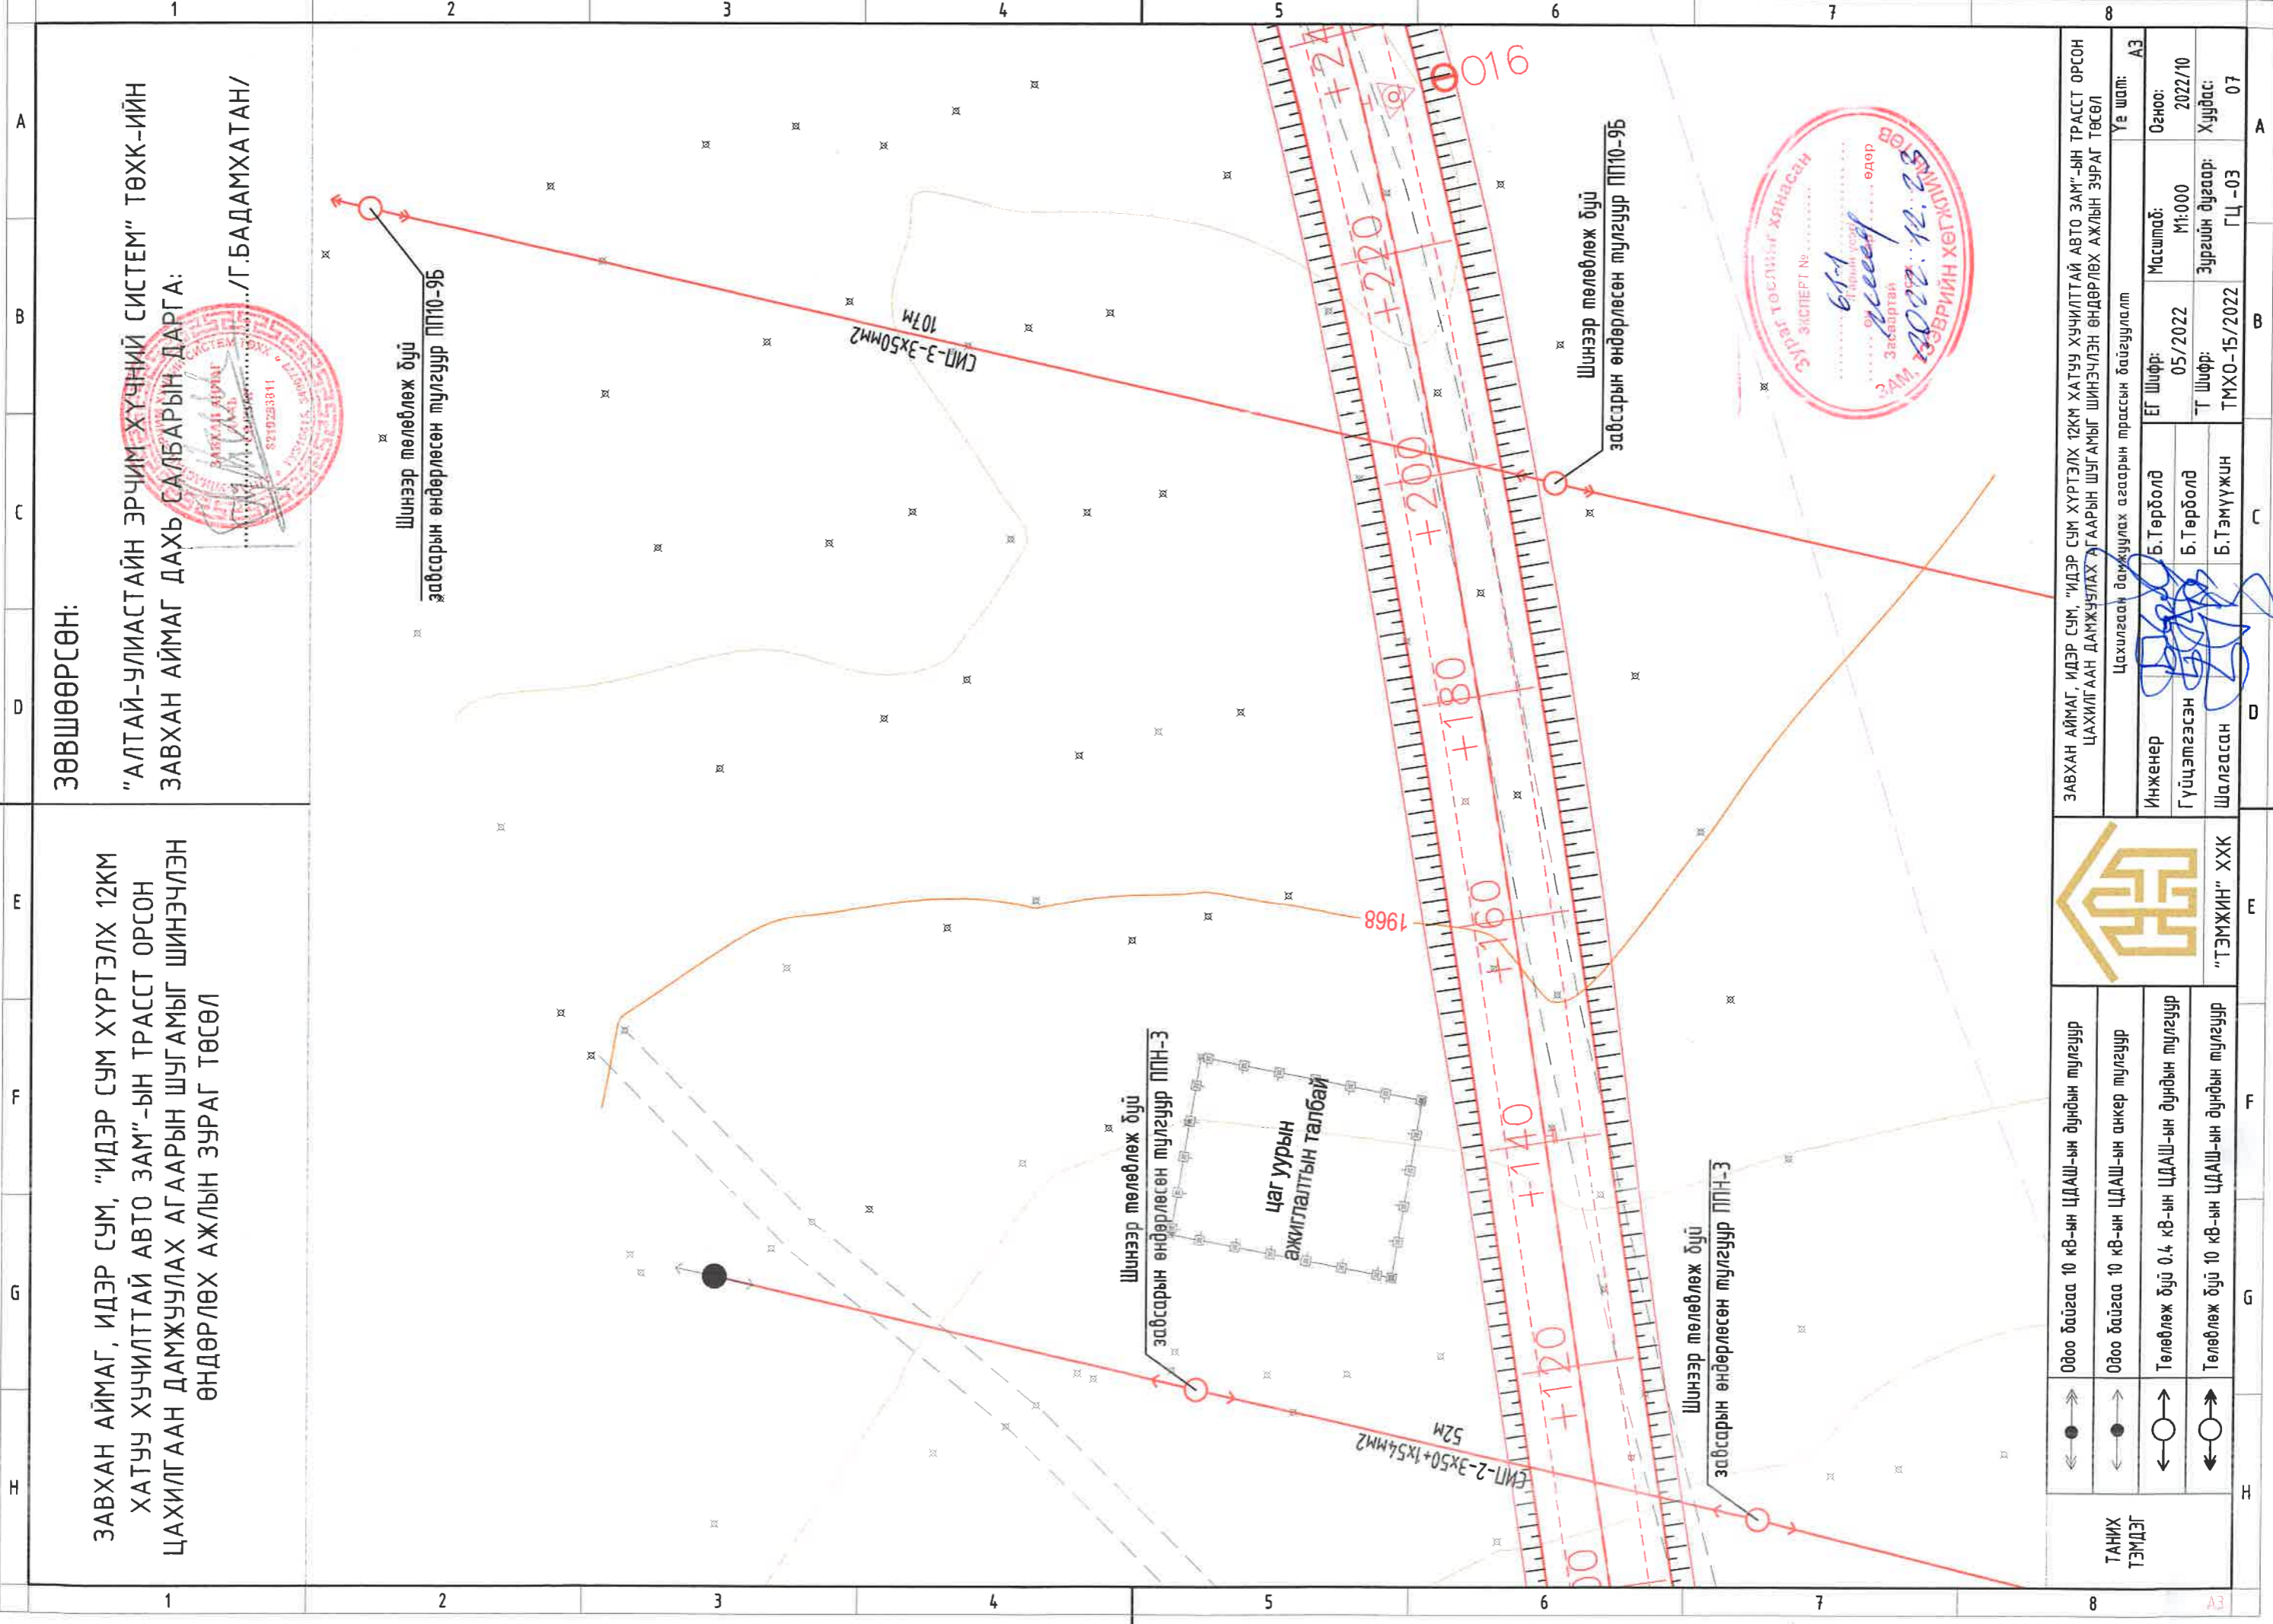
1 2 3 4 5 6 7 8

A B C D E F G H

ЗӨВШӨӨРСӨН:

"АЛТАЙ-УЛИАСТАЙН ЭРЧИМ ХҮЧНИЙ СИСТЕМ" ТӨХК-ИЙН ЗАВХАН АЙМАГ ДАХЬ САЛБАРЫН ДАРГА: ............/Г.БАДАМХАТАН/

ЗАВХАН АЙМАГ, ИДЭР СУМ, "ИДЭР СУМ ХҮРТЭЛХ 12КМ ХАТУУ ХУЧИЛТТАЙ АВТО ЗАМ"-ЫН ТРАССТ ОРСОН ЦАХИЛГААН ДАМЖУУЛАХ АГААРЫН ШУГАМЫГ ШИНЭЧЛЭН ӨНДӨРЛӨХ АЖЛЫН ЗУРАГ ТӨСӨЛ

Шинээр төлөвлөж буй завсарын өндөрлөсөн тулгуур ПП10-9Б

СИП-3-3x50мм2
107м

Шинээр төлөвлөж буй завсарын өндөрлөсөн тулгуур ПП10-9Б

016

+220
+200
+180
+160
+140
+120

1968

Шинээр төлөвлөж буй завсарын өндөрлөсөн тулгуур ППН-3

Цаг уурын ажиглалтын талбай

Шинээр төлөвлөж буй завсарын өндөрлөсөн тулгуур ППН-3

СИП-2-3x50+1x54мм2
52м

Зураг төслийн хянасан
ЭКСПЕРТ №
61-1
өдөр
2022.12.23
Засвартай
ЗАМ, ТЭЭВРИЙН ХӨГЖЛИЙН ТӨВ

ЗАВХАН АЙМАГ, ИДЭР СУМ, "ИДЭР СУМ ХҮРТЭЛХ 12КМ ХАТУУ ХУЧИЛТТАЙ АВТО ЗАМ"-ЫН ТРАССТ ОРСОН ЦАХИЛГААН ДАМЖУУЛАХ АГААРЫН ШУГАМЫГ ШИНЭЧЛЭН ӨНДӨРЛӨХ АЖЛЫН ЗУРАГ ТӨСӨЛ

Цахилгаан дамжуулах агаарын трассын байгуулалт

| Үе шат: | A3 |
|---|---|
| Огноо: | 2022/10 |
| Хуудас: | 07 |

| Инженер | Б.Төрболд | ЕГ Шифр: 05/2022 | Масштаб: М1:000 |
|---|---|---|---|
| Гүйцэтгэсэн | Б.Төрболд | Т Шифр: ТМХО-15/2022 | Зургийн дугаар: ГЦ-03 |
| Шалгасан | Б.Тэмүүжин | | |

"ТЭМЖИН" ХХК

ТАНИХ ТЭМДЭГ

Одоо байгаа 10 кВ-ын ЦДАШ-ын дундын тулгуур
Одоо байгаа 10 кВ-ын ЦДАШ-ын анкер тулгуур
Төлөвлөж буй 0.4 кВ-ын ЦДАШ-ын дундын тулгуур
Төлөвлөж буй 10 кВ-ын ЦДАШ-ын дундын тулгуур

A3